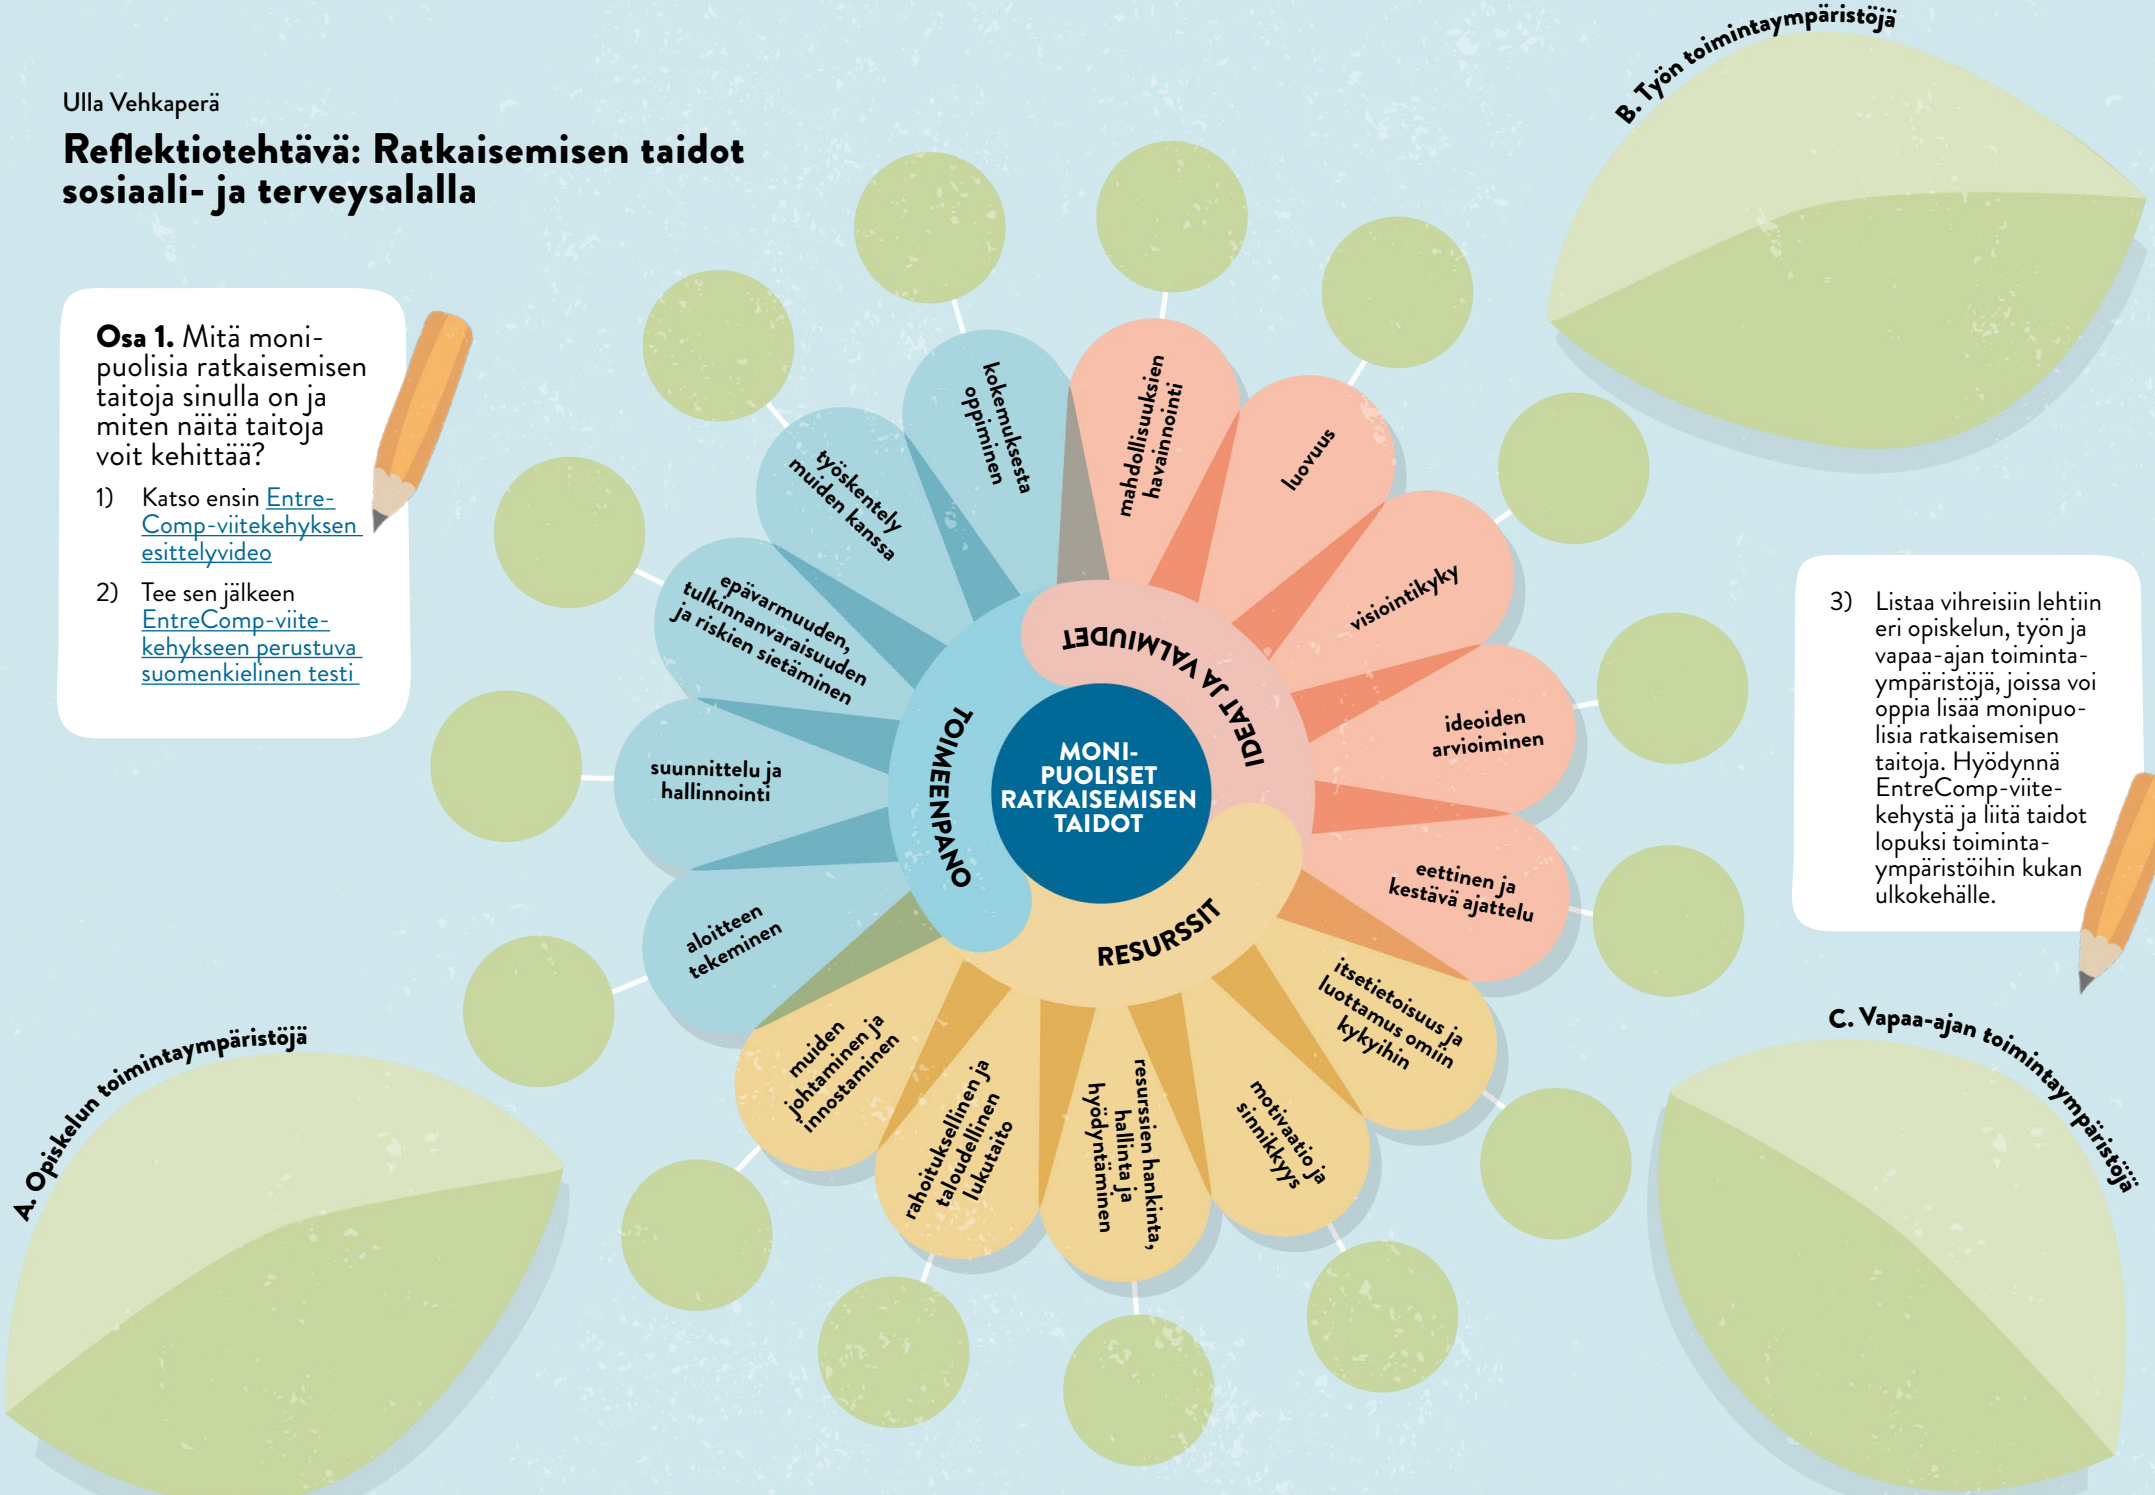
Ulla Vehkaperä

Reflektiotehtävä: Ratkaisemisen taidot sosiaali- ja terveysalalla

Osa 1. Mitä monipuolisia ratkaisemisen taitoja sinulla on ja miten näitä taitoja voit kehittää?

1) Katso ensin EntreComp-viitekehyksen esittelyvideo

2) Tee sen jälkeen EntreComp-viitekehykseen perustuva suomenkielinen testi

B. Työn toimintaympäristöjä

3) Listaa vihreisiin lehtiin eri opiskelun, työn ja vapaa-ajan toimintaympäristöjä, joissa voi oppia lisää monipuolisia ratkaisemisen taitoja. Hyödynnä EntreComp-viitekehystä ja liitä taidot lopuksi toimintaympäristöihin kukan ulkokehälle.

MONIPUOLISET RATKAISEMISEN TAIDOT

IDEAT JA VALMIUDET

TOIMEENPANO

RESURSSIT

kokemuksesta oppiminen

työskentely muiden kanssa

epävarmuuden, tulkinnanvaraisuuden ja riskien sietäminen

suunnittelu ja hallinnointi

aloitteen tekeminen

mahdollisuuksien havainnointi

luovuus

visiointikyky

ideoiden arvioiminen

eettinen ja kestävä ajattelu

itsetietoisuus ja luottamus omiin kykyihin

motivaatio ja sinnikkyys

resurssien hankinta, hallinta ja hyödyntäminen

rahoituksellinen ja taloudellinen lukutaito

muiden johtaminen ja innostaminen

A. Opiskelun toimintaympäristöjä

C. Vapaa-ajan toimintaympäristöjä